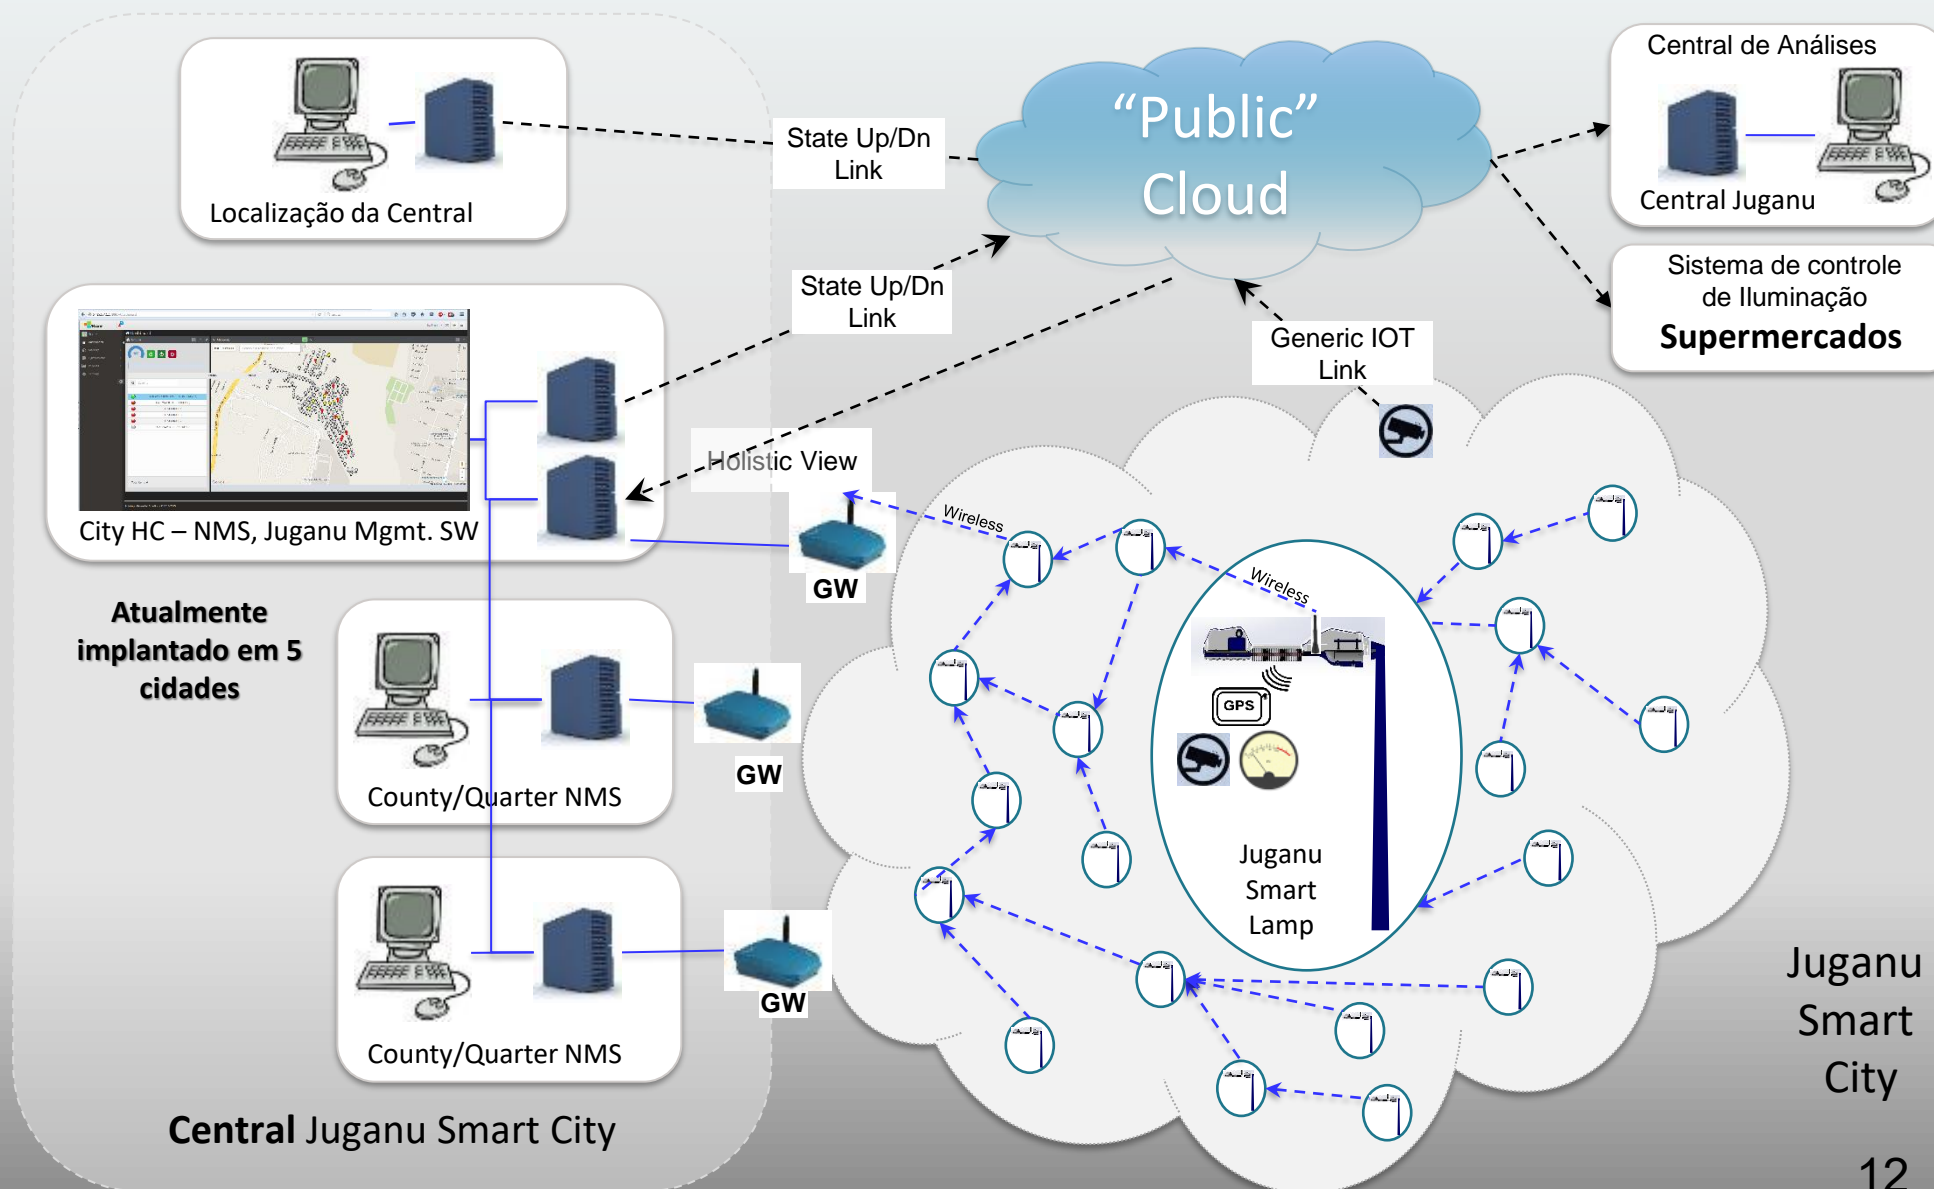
Localização da Central

State Up/Dn Link

"Public" Cloud

Central de Análises

Central Juganu

Sistema de controle de Iluminação

**Supermercados**

State Up/Dn Link

Generic IOT Link

City HC – NMS, Juganu Mgmt. SW

Holistic View

Wireless

Wireless

GW

GPS

**Atualmente implantado em 5 cidades**

GW

County/Quarter NMS

Juganu Smart Lamp

GW

County/Quarter NMS

**Central** Juganu Smart City

Juganu Smart City

12